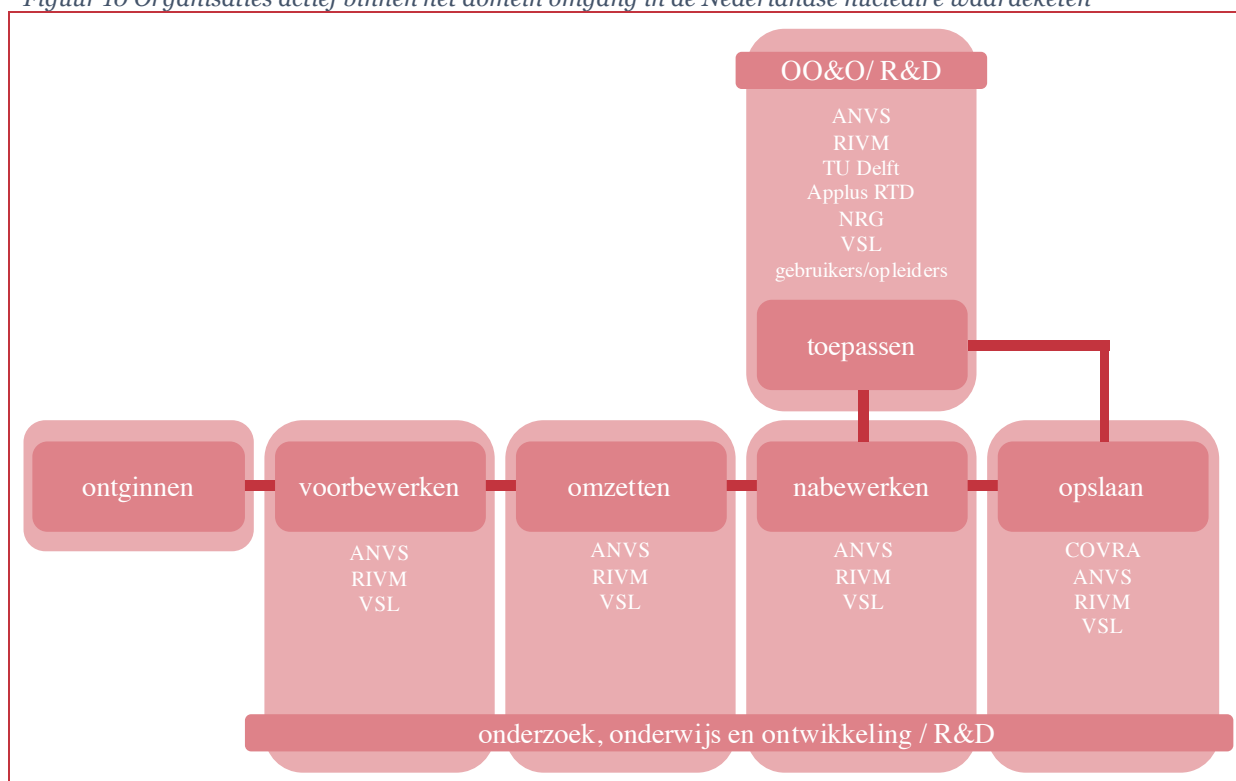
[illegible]

OO&O/ R&D

ANVS
RIVM
TU Delft
Applus RTD
NRG
VSL
gebruikers/opleiders

toepassen

ontginnen

voorbewerken

ANVS
RIVM
VSL

omzetten

ANVS
RIVM
VSL

nabewerken

ANVS
RIVM
VSL

opslaan

COVRA
ANVS
RIVM
VSL

onderzoek, onderwijs en ontwikkeling / R&D